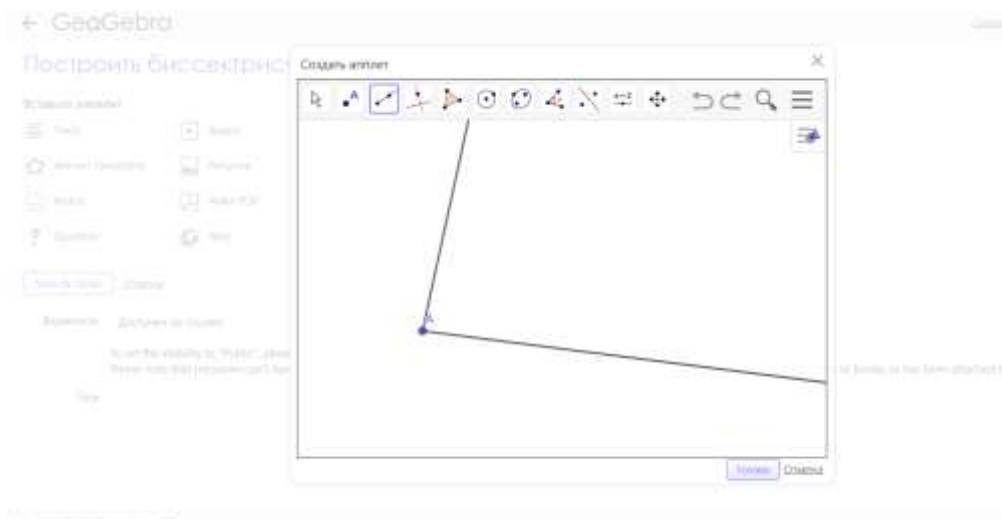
← GeoGebra

Построить биссектрис

Вставьте элемент

Текст
Видео
Апплет GeoGebra
Рисунок
Ссылка
Файл PDF
Вопрос
Веб

Создать апплет

A

Готово
Отмена

Видимость
Доступен по ссылке

To set the visibility to "Public", please
Please note that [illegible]

Тэги